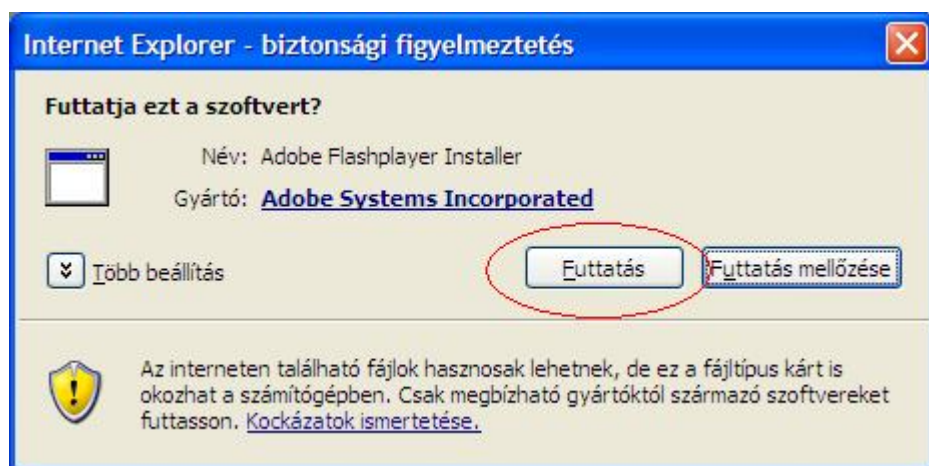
Internet Explorer - biztonsági figyelmeztetés

Futtatja ezt a szoftvert?

Név: Adobe Flashplayer Installer

Gyártó: Adobe Systems Incorporated

Több beállítás

Futtatás

Futtatás mellőzése

Az interneten található fájlok hasznosak lehetnek, de ez a fájltípus kárt is okozhat a számítógépben. Csak megbízható gyártóktól származó szoftvereket futtasson. Kockázatok ismertetése.